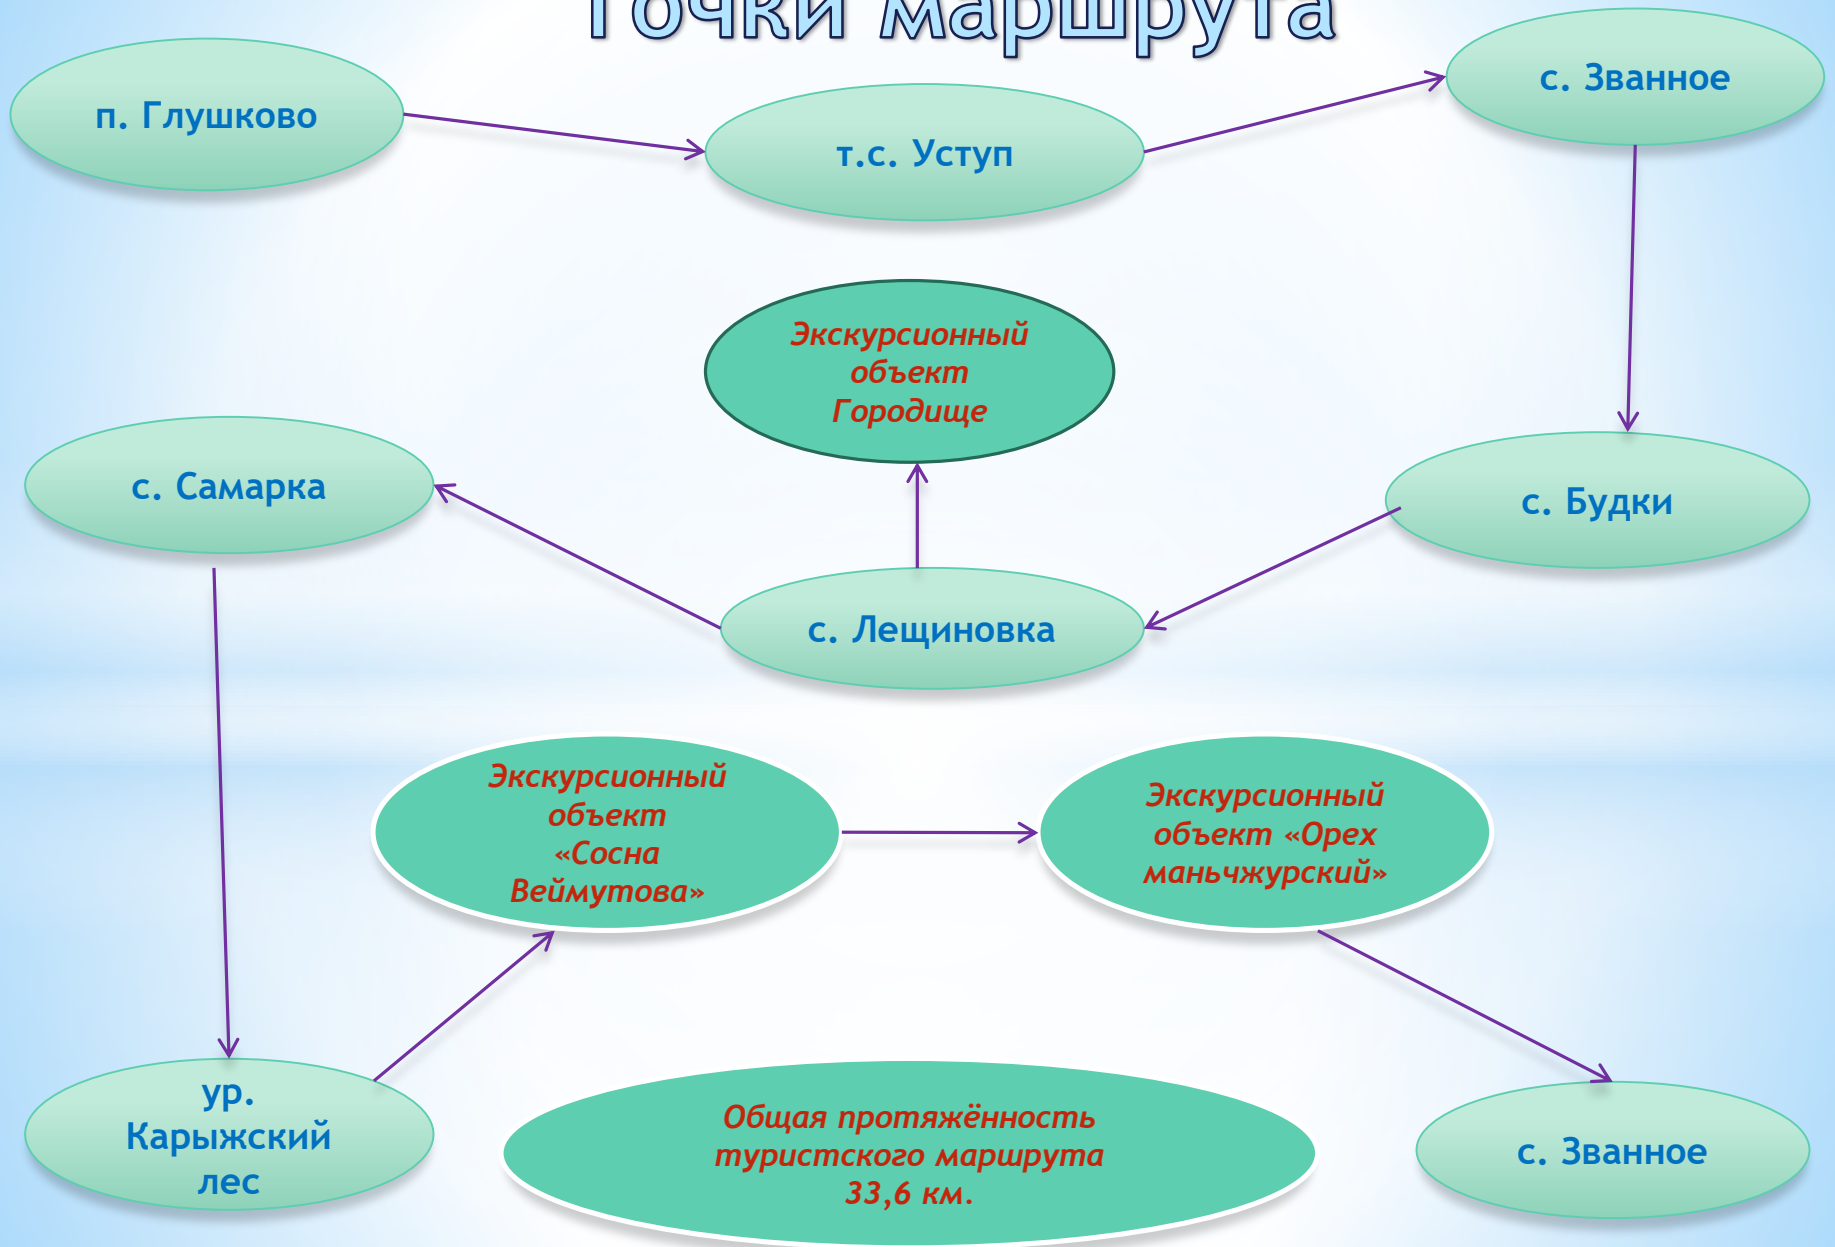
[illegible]очки маршрута

п. Глушково

т.с. Уступ

с. Званное

Экскурсионный объект Городище

с. Самарка

с. Будки

с. Лещиновка

Экскурсионный объект «Сосна Веймутова»

Экскурсионный объект «Орех маньчжурский»

ур. Карыжский лес

Общая протяжённость туристского маршрута 33,6 км.

с. Званное